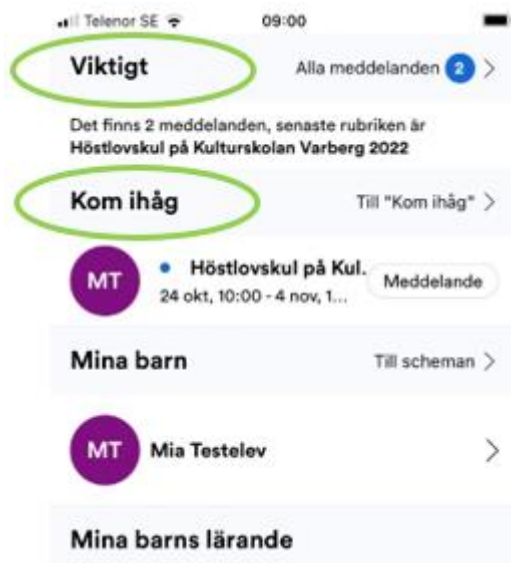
Telenor SE 09:00

Viktigt

Alla meddelanden 2 >

Det finns 2 meddelanden, senaste rubriken är **Höstlovskul på Kulturskolan Varberg 2022**

Kom ihåg

Till "Kom ihåg" >

MT

Höstlovskul på Kul.

24 okt, 10:00 - 4 nov, 1...

Meddelande

Mina barn

Till scheman >

MT

Mia Testelev

>

Mina barns lärande